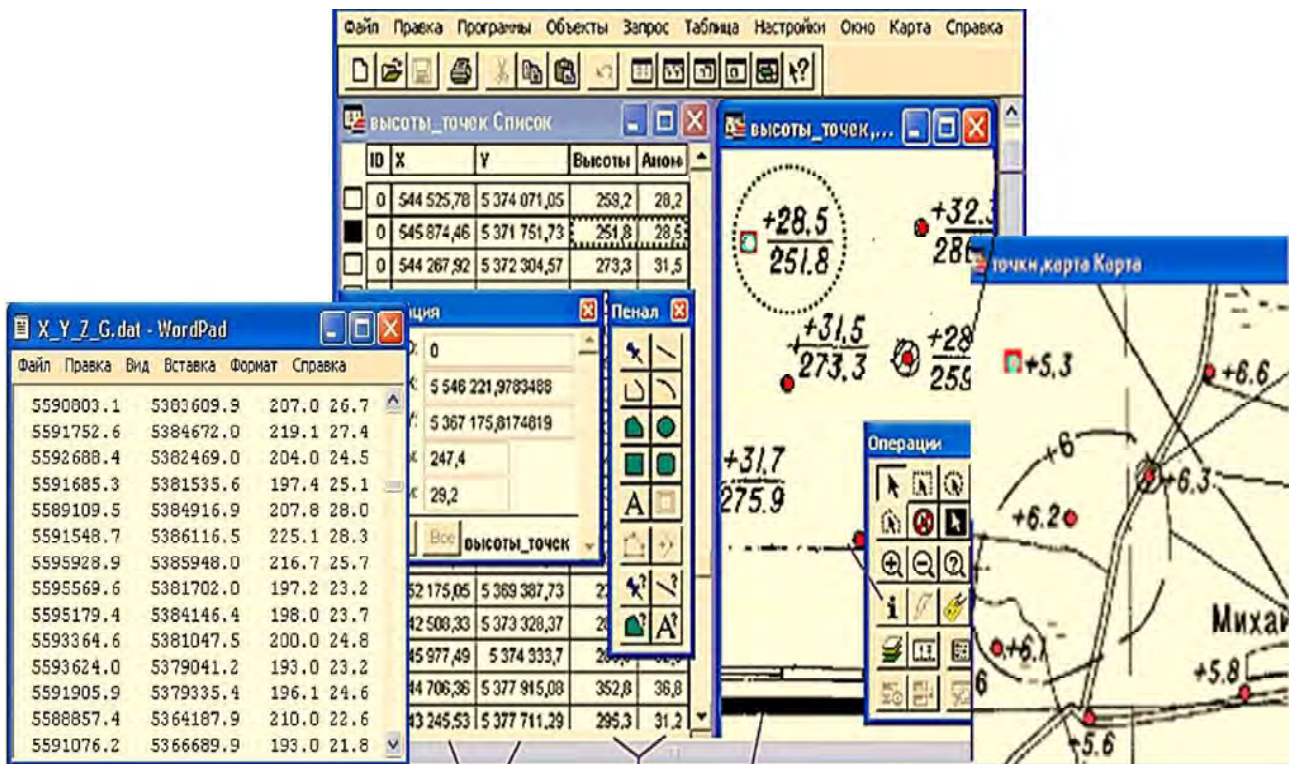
Файл Правка Программы Объекты Запрос Таблица Настройки Окно Карта Справка

высоты_точек Список

| ID | X | Y | Высоты | Аном |
|---|---|---|---|---|
| 0 | 544 525,78 | 5 374 071,05 | 258,2 | 28,2 |
| 0 | 545 874,46 | 5 371 751,73 | 251,8 | 28,5 |
| 0 | 544 267,92 | 5 372 304,57 | 273,3 | 31,5 |
| | 52 175,05 | 5 369 387,73 | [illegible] | |
| | 42 508,33 | 5 373 328,37 | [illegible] | |
| | 45 977,49 | 5 374 333,7 | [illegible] | |
| | 44 706,36 | 5 377 915,08 | 352,8 | 36,8 |
| | 43 245,53 | 5 377 711,29 | 295,3 | 31,2 |

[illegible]ция

0
5 546 221,9783488
5 367 175,8174819
247,4
29,2
Все высоты_точек

Пенал

высоты_точек,...

+28.5
251.8
+32.3
28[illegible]
+31.5
273.3
+28
25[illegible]
+31.7
275.9

Операции

точки,карта Карта

+5,3
+6.6
+6
+6.3
+6.2
+6.1
6
Михай
+5.8
+5.6

X_Y_Z_G.dat - WordPad

Файл Правка Вид Вставка Формат Справка

5590803.1 5383609.9 207.0 26.7
5591752.6 5384672.0 219.1 27.4
5592688.4 5382469.0 204.0 24.5
5591685.3 5381535.6 197.4 25.1
5589109.5 5384916.9 207.8 28.0
5591548.7 5386116.5 225.1 28.3
5595928.9 5385948.0 216.7 25.7
5595569.6 5381702.0 197.2 23.2
5595179.4 5384146.4 198.0 23.7
5593364.6 5381047.5 200.0 24.8
5593624.0 5379041.2 193.0 23.2
5591905.9 5379335.4 196.1 24.6
5588857.4 5364187.9 210.0 22.6
5591076.2 5366689.9 193.0 21.8